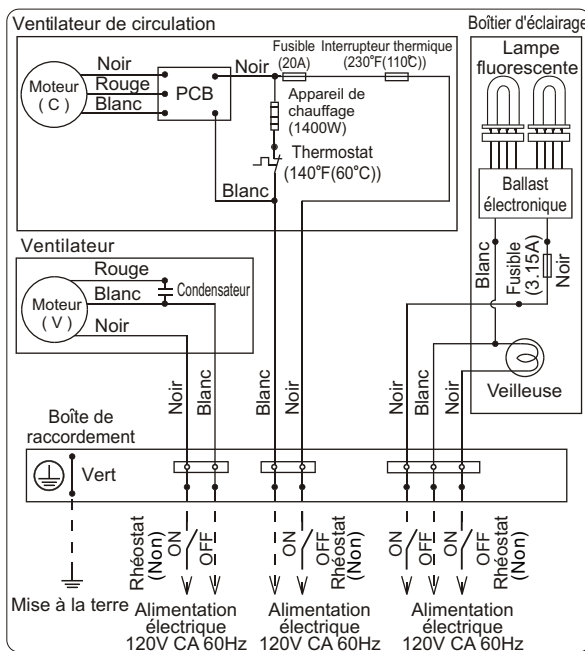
Ventilateur de circulation

Boîtier d'éclairage

Noir
Rouge
Blanc
Moteur (C)
PCB
Noir
Fusible (20A)
Interrupteur thermique (230°F(110°C))
Appareil de chauffage (1400W)
Thermostat (140°F(60°C))
Blanc

Lampe fluorescente
Ballast électronique
Blanc
Fusible (3.15A)
Noir

Ventilateur
Rouge
Blanc
Condensateur
Moteur (V)
Noir

Noir
Blanc
Blanc
Noir
Noir
Blanc
Noir
Veilleuse

Boîte de raccordement
Vert

Rhéostat (Non)
ON
OFF
ON
OFF
Rhéostat (Non)
ON
OFF
ON
OFF
Rhéostat (Non)

Mise à la terre
Alimentation électrique 120V CA 60Hz
Alimentation électrique 120V CA 60Hz
Alimentation électrique 120V CA 60Hz